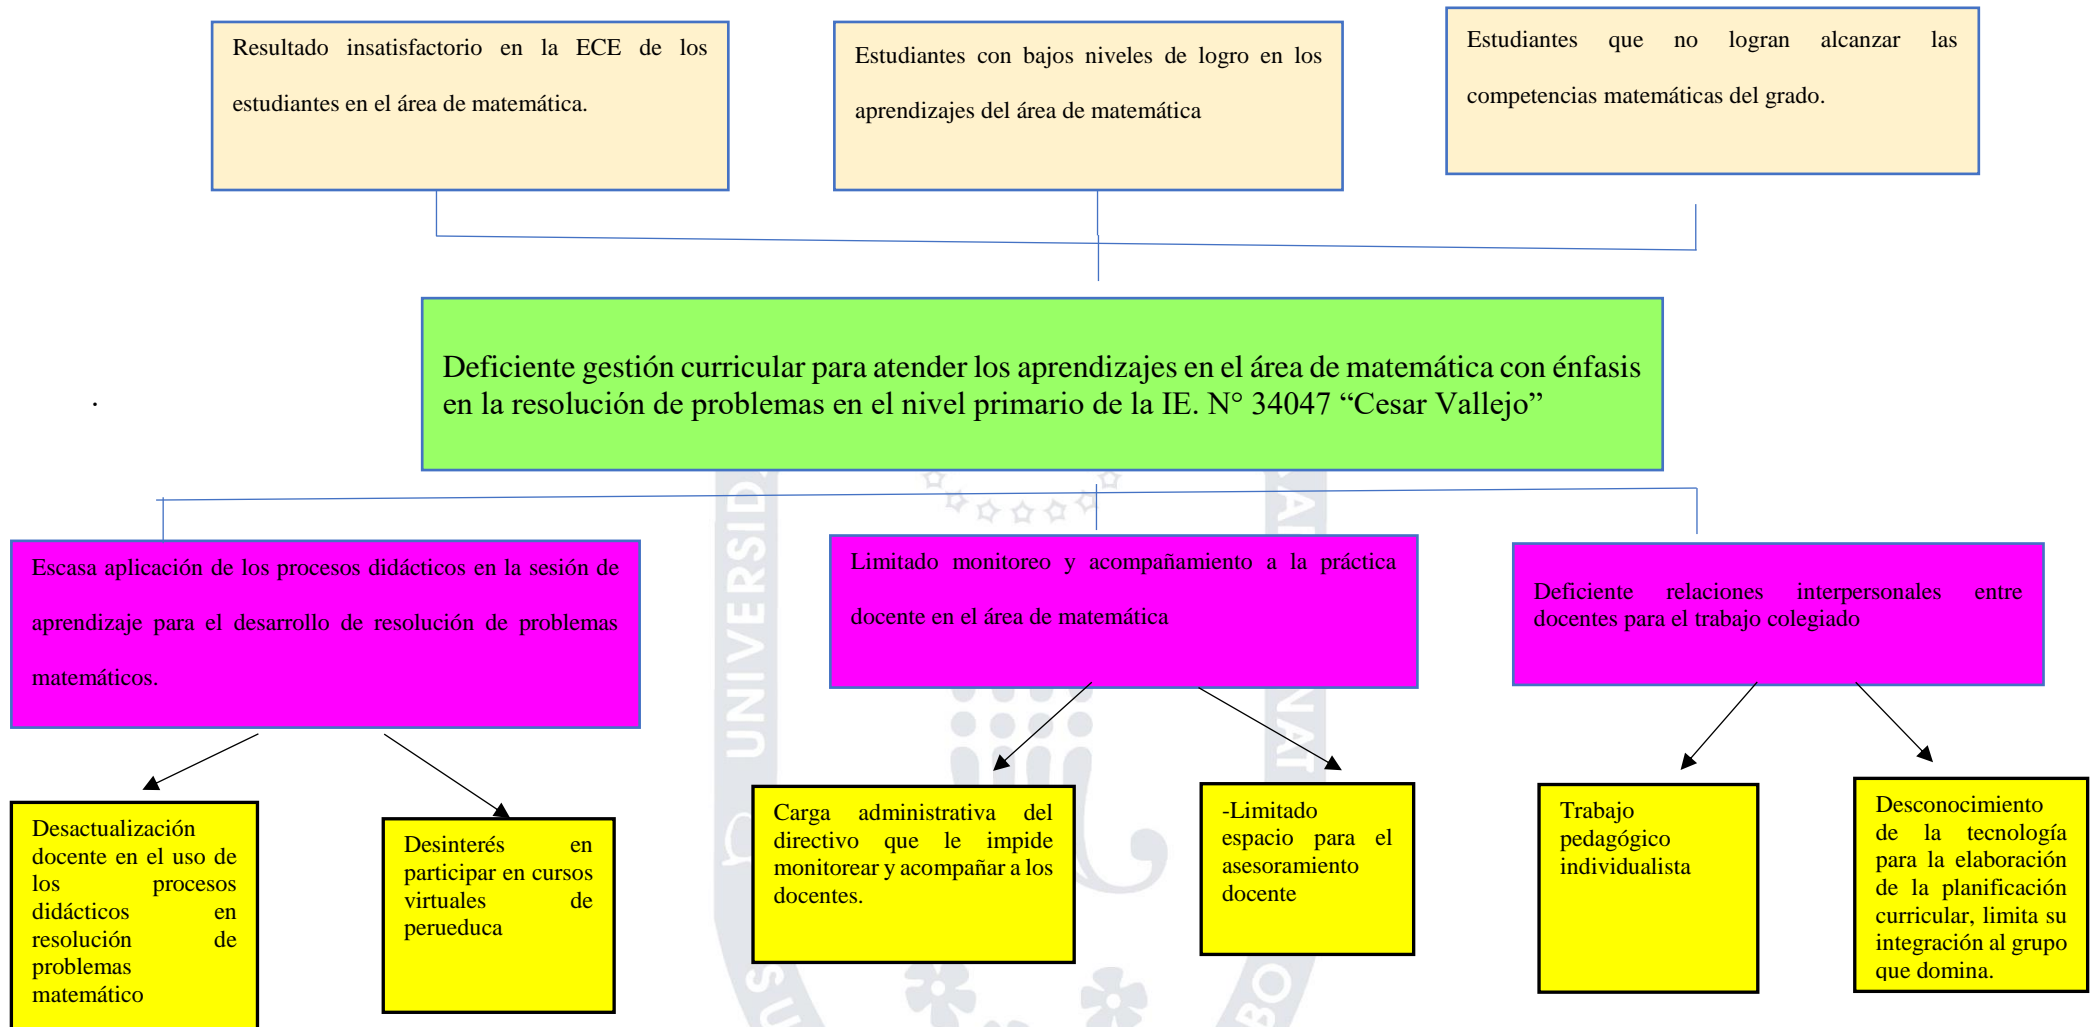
Resultado insatisfactorio en la ECE de los estudiantes en el área de matemática.

Estudiantes con bajos niveles de logro en los aprendizajes del área de matemática

Estudiantes que no logran alcanzar las competencias matemáticas del grado.

Deficiente gestión curricular para atender los aprendizajes en el área de matemática con énfasis en la resolución de problemas en el nivel primario de la IE. N° 34047 “Cesar Vallejo”

Escasa aplicación de los procesos didácticos en la sesión de aprendizaje para el desarrollo de resolución de problemas matemáticos.

Limitado monitoreo y acompañamiento a la práctica docente en el área de matemática

Deficiente relaciones interpersonales entre docentes para el trabajo colegiado

Desactualización docente en el uso de los procesos didácticos en resolución de problemas matemático

Desinterés en participar en cursos virtuales de perueduca

Carga administrativa del directivo que le impide monitorear y acompañar a los docentes.

-Limitado espacio para el asesoramiento docente

Trabajo pedagógico individualista

Desconocimiento de la tecnología para la elaboración de la planificación curricular, limita su integración al grupo que domina.